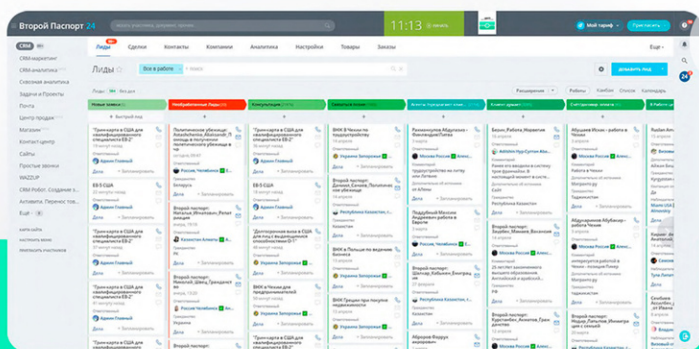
Второй Паспорт 24

11:13 начать

Мой тариф

Пригласить

CRM

CRM-маркетинг

CRM-аналитика

Сквозная аналитика

Задачи и Проекты

Почта

Центр продаж

Магазин

Контакт-центр

Сайты

Простые звонки

WAZZUP

CRM Робот. Создание з...

Активити. Перенос тов...

Ещё

Лиды

Сделки

Контакты

Компании

Аналитика

Настройки

Товары

Заказы

Ещё

Лиды

Все в работе

+ поиск

Добавить лид

Расширение

Канбан

Список

Календарь

Новые заявки

Необработанные Лиды

Консультация

Грин-карта в США для переводчиков специалиста EB-2

Адвин Главный

Дела

Запланировать

EB-5 США

Ответственный

Политическое убежище

ВНЖ в Испании

Второй паспорт

Работа в Чехии

Москва Россия

Украина Запорожье

Россия, Челябинск

Республика Казахстан

Казахстан Алматы

ВНЖ в Польше по ведению бизнеса

ВНЖ Греции при покупке недвижимости

Шабанов Алексей

Россия Москва

Работа в Чехии

Мотиватор

Строитель

Ответственный

Дела

Запланировать

Сергей Главный

Аллан Алматы

Второй паспорт

Запорожье

Шабанов

Мотиватор

Мотиватор

Мотиватор

Дела

Запланировать

Дела

Запланировать